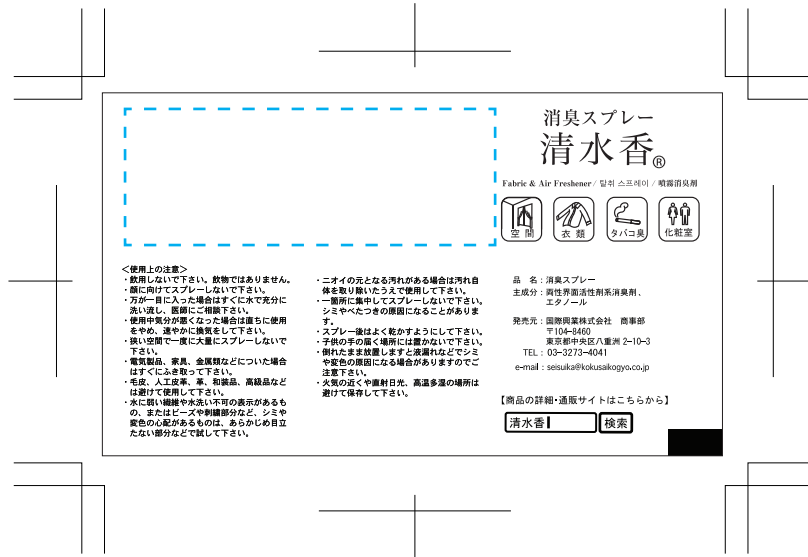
消臭スプレー
清水香®
Fabric & Air Freshener / 탈취 스프레이 / 噴霧消臭劑

空間　衣類　タバコ臭　化粧室

<使用上の注意>
・飲用しないで下さい。飲物ではありません。
・顔に向けてスプレーしないで下さい。
・万が一目に入った場合はすぐに水で充分に洗い流し、医師にご相談下さい。
・使用中気分が悪くなった場合は直ちに使用をやめ、速やかに換気をして下さい。
・狭い空間で一度に大量にスプレーしないで下さい。
・電気製品、家具、金属類などについた場合はすぐにふき取って下さい。
・毛皮、人工皮革、革、和装品、高級品などは避けて使用して下さい。
・水に弱い繊維や水洗い不可の表示があるもの、またはビーズや刺繍部分など、シミや変色の心配があるものは、あらかじめ目立たない部分などで試して下さい。

・ニオイの元となる汚れがある場合は汚れ自体を取り除いたうえで使用して下さい。
・一箇所に集中してスプレーしないで下さい。シミやべたつきの原因になることがあります。
・スプレー後はよく乾かすようにして下さい。
・子供の手の届く場所には置かないで下さい。
・倒れたまま放置しますと液漏れなどでシミや変色の原因になる場合がありますのでご注意下さい。
・火気の近くや直射日光、高温多湿の場所は避けて保存して下さい。

品　名：消臭スプレー
主成分：両性界面活性剤系消臭剤、エタノール

発売元：国際興業株式会社　商事部
〒104-8460
東京都中央区八重洲 2-10-3
TEL：03-3273-4041

e-mail：seisuika@kokusaikogyo.co.jp

【商品の詳細・通販サイトはこちらから】
清水香
検索